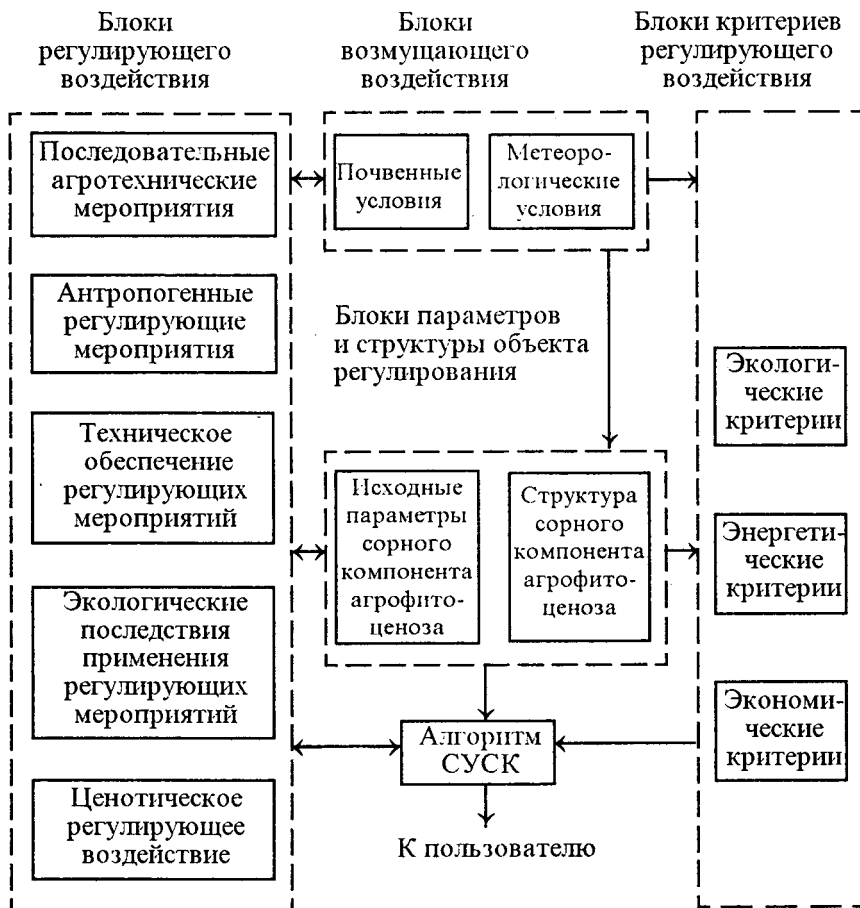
Блоки регулирующего воздействия

Блоки возмущающего воздействия

Блоки критериев регулирующего воздействия

Последовательные агротехнические мероприятия

Почвенные условия

Метеорологические условия

Антропогенные регулирующие мероприятия

Блоки параметров и структуры объекта регулирования

Экологические критерии

Техническое обеспечение регулирующих мероприятий

Исходные параметры сорного компонента агрофитоценоза

Структура сорного компонента агрофитоценоза

Энергетические критерии

Экологические последствия применения регулирующих мероприятий

Экономические критерии

Алгоритм СУСК

Ценотическое регулирующее воздействие

К пользователю